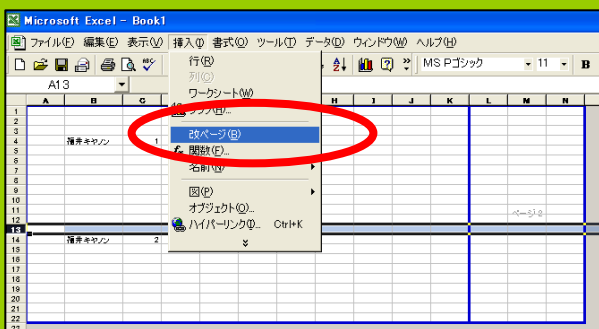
Microsoft Excel - Book1

ファイル(F) 編集(E) 表示(V) 挿入(I) 書式(O) ツール(T) データ(D) ウィンドウ(W) ヘルプ(H)

MS Pゴシック 11 B

A13

行(R)
列(C)
ワークシート(W)
グラフ(H)...
改ページ(B)
関数(F)...
名前(N)
図(P)
オブジェクト(O)...
ハイパーリンク(I)... Ctrl+K

| | A | B | C | H | I | J | K | L | M | N |
|---|---|---|---|---|---|---|---|---|---|---|
| 1 | | | | | | | | | | |
| 2 | | | | | | | | | | |
| 3 | | | | | | | | | | |
| 4 | | 福井キヤノン | 1 | | | | | | | |
| 5 | | | | | | | | | | |
| 6 | | | | | | | | | | |
| 7 | | | | | | | | | | |
| 8 | | | | | | | | | | |
| 9 | | | | | | | | | | |
| 10 | | | | | | | | | | |
| 11 | | | | | | | | | ページ 2 | |
| 12 | | | | | | | | | | |
| 13 | | | | | | | | | | |
| 14 | | 福井キヤノン | 2 | | | | | | | |
| 15 | | | | | | | | | | |
| 16 | | | | | | | | | | |
| 17 | | | | | | | | | | |
| 18 | | | | | | | | | | |
| 19 | | | | | | | | | | |
| 20 | | | | | | | | | | |
| 21 | | | | | | | | | | |
| 22 | | | | | | | | | | |